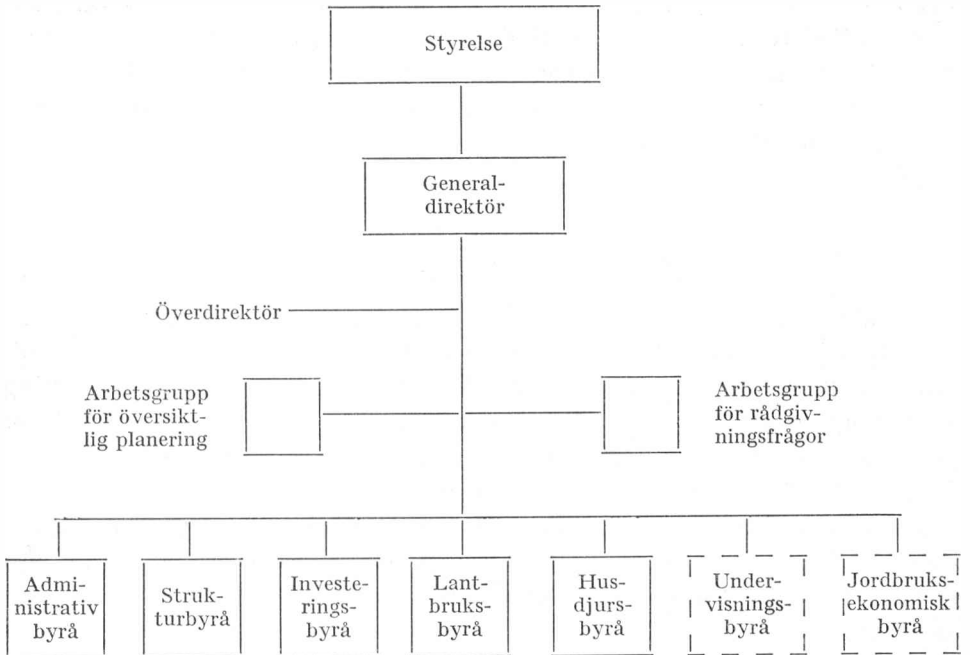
Styrelse

Generaldirektör

Överdirektör

Arbetsgrupp för översiktlig planering

Arbetsgrupp för rådgivningsfrågor

Administrativ byrå

Strukturbyrå

Investeringsbyrå

Lantbruksbyrå

Husdjursbyrå

Undervisningsbyrå

Jordbruksekonomisk byrå